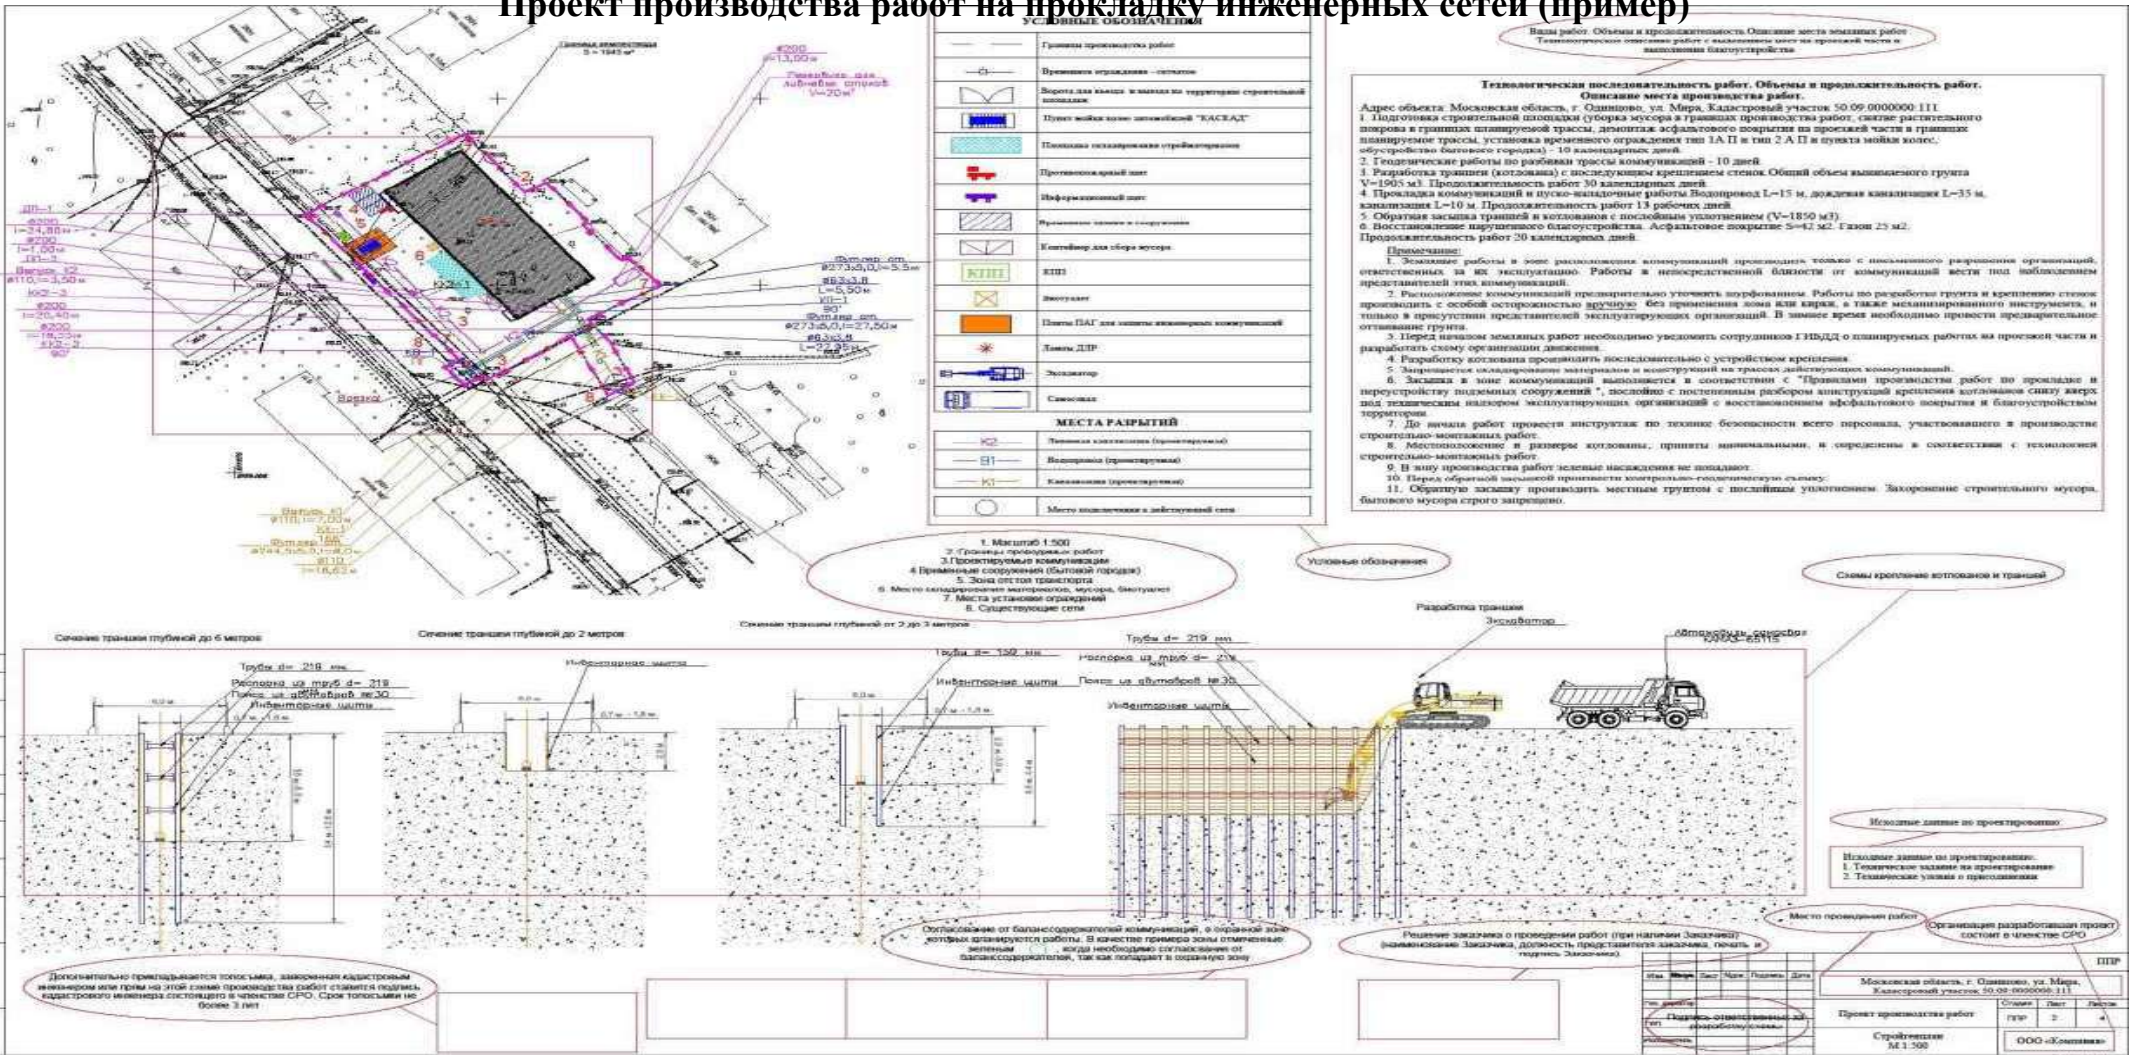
Проект производства работ на прокладку инженерных сетей (пример)

УСЛОВНЫЕ ОБОЗНАЧЕНИЯ

| | |
|---|---|
| | Границы производства работ |
| | Временное ограждение – сетчатое |
| | Ворота для въезда и выезда на территорию строительной площадки |
| | Пункт мойки колес автомобилей "КАСКАД" |
| | Площадка складирования стройматериалов |
| | Противопожарный щит |
| | Информационный щит |
| | Временные здания и сооружения |
| | Контейнер для сбора мусора |
| КПП | КПП |
| | Биотуалет |
| | Плиты ПАГ для защиты инженерных коммуникаций |
| | Лампы ДДР |
| | Экскаватор |
| | Самосвал |

МЕСТА РАЗРЫТИЙ

| | |
|---|---|
| К2 | Ливневая канализация (проектируемая) |
| В1 | Водопровод (проектируемый) |
| К1 | Канализация (проектируемая) |
| | Место подключения к действующей сети |

Виды работ. Объемы и продолжительность. Описание места земляных работ. Технологическое описание работ с выполнением мест на проезжей части и выполнения благоустройства

Технологическая последовательность работ. Объемы и продолжительность работ.
Описание места производства работ.

Адрес объекта: Московская область, г. Одинцово, ул. Мира, Кадастровый участок 50:09:0000000:111
1. Подготовка строительной площадки (уборка мусора в границах производства работ, снятие растительного покрова в границах планируемой трассы, демонтаж асфальтового покрытия на проезжей части в границах планируемой трассы, установка временного ограждения тип 1А П и тип 2 А П и пункта мойки колес, обустройство бытового городка) - 10 календарных дней.
2. Геодезические работы по разбивке трассы коммуникаций - 10 дней.
3. Разработка траншеи (котлована) с последующим креплением стенок.Общий объем вынимаемого грунта V=1905 м3. Продолжительность работ 30 календарных дней.
4. Прокладка коммуникаций и пуско-наладочные работы Водопровод L=15 м, дождевая канализация L=35 м, канализация L=10 м. Продолжительность работ 13 рабочих дней.
5. Обратная засыпка траншей и котлованов с послойным уплотнением (V=1850 м3)
6. Восстановление нарушенного благоустройства. Асфальтовое покрытие S=42 м2. Газон 25 м2.
Продолжительность работ 20 календарных дней.

Примечание:
1. Земляные работы в зоне расположения коммуникаций производить только с письменного разрешения организаций, ответственных за их эксплуатацию. Работы в непосредственной близости от коммуникаций вести под наблюдением представителей этих коммуникаций.
2. Расположение коммуникаций предварительно уточнить шурфованием. Работы по разработке грунта и креплению стенок производить с особой осторожностью вручную без применения лома или кирки, а также механизированного инструмента, и только в присутствии представителей эксплуатирующих организаций. В зимнее время необходимо провести предварительное оттаивание грунта.
3. Перед началом земляных работ необходимо уведомить сотрудников ГИБДД о планируемых работах на проезжей части и разработать схему организации движения.
4. Разработку котлована производить последовательно с устройством крепления.
5. Запрещается складирование материалов и конструкций на трассах действующих коммуникаций.
6. Засыпка в зоне коммуникаций выполняется в соответствии с "Правилами производства работ по прокладке и переустройству подземных сооружений", послойно с постепенным разбором конструкций крепления котлованов снизу вверх под техническим надзором эксплуатирующих организаций с восстановлением асфальтового покрытия и благоустройством территории.
7. До начала работ провести инструктаж по технике безопасности всего персонала, участвующего в производстве строительно-монтажных работ.
8. Местоположение и размеры котлованы, приняты минимальными, и определены в соответствии с технологией строительно-монтажных работ.
9. В зону производства работ зеленые насаждения не попадают.
10. Перед обратной засыпкой произвести контрольно-геодезическую съемку.
11. Обратную засыпку производить местным грунтом с послойным уплотнением. Захоронение строительного мусора, бытового мусора строго запрещено.

ДП-1
ø200
l=24,88м
ø700
l=1,00м
ДП-3
Выпуск К2
ø110, l=3,50м
КК2-3
ø200
l=20,40м
ø200
l=18,53м
КК2-2
90°
ø200
l=13,00м
Ливневые для ливневых сливов V=20м³
Футляр ст.
ø273х8,0, l=5,5м
ø63х3,8
L=5,50м
ХП-1
90°
Футляр ст.
ø273х8,0, l=27,50м
ø63х3,8
L=22,35м
Вводок
Выпуск К1
ø110, l=7,00м
КК-1
Футляр
ø244,5х5,0, l=8,0м
ø110
l=16,62м

1. Масштаб 1:500
2. Границы проводимых работ
3.Проектируемые коммуникации
4 Временные сооружения (бытовой городок)
5. Зона отстоя транспорта
6. Место складирования материалов, мусора, биотуалет
7. Места установки ограждений
8. Существующие сети

Условные обозначения

Схемы крепление котлованов и траншей

Сечение траншеи глубиной до 6 метров
Сечение траншеи глубиной до 2 метров
Сечение траншеи глубиной от 2 до 3 метров
Разработка траншеи
Трубы d= 219 мм
Распорка из труб d= 219
Пояс из швеллеров №30
Инвентарные щиты
Трубы d= 159 мм
Экскаватор
Автомобиль самосвал КАМАЗ-65115

Исходные данные по проектированию
Исходные данные по проектированию:
1. Техническое задание на проектирование
2. Технические условия о присоединении

Место проведения работ
Организация разработавшая проект состоит в членстве СРО

Согласование от балансодержателей коммуникаций, в охранной зоне которых планируются работы. В качестве примера зоны отмеченные зеленым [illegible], когда необходимо согласование от балансодержателей, так как попадает в охранную зону

Решение заказчика о проведении работ (при наличии Заказчика) (наименование Заказчика, должность представителя заказчика, печать и подпись Заказчика)

Дополнительно прикладывается топосъемка, заверенная кадастровым инженером или прям на этой схеме производства работ ставится подпись кадастрового инженера состоящего в членстве СРО. Срок топосъемки не более 3 лет

ППР
Изм. Кол.уч Лист №док. Подпись Дата
Московская область, г. Одинцово, ул. Мира, Кадастровый участок 50:09:0000000:111
Подпись ответственного за разработку схемы
Проект производства работ
Стадия Лист Листов
ППР 2 4
Стройгенплан М 1:500
ООО «Компания»